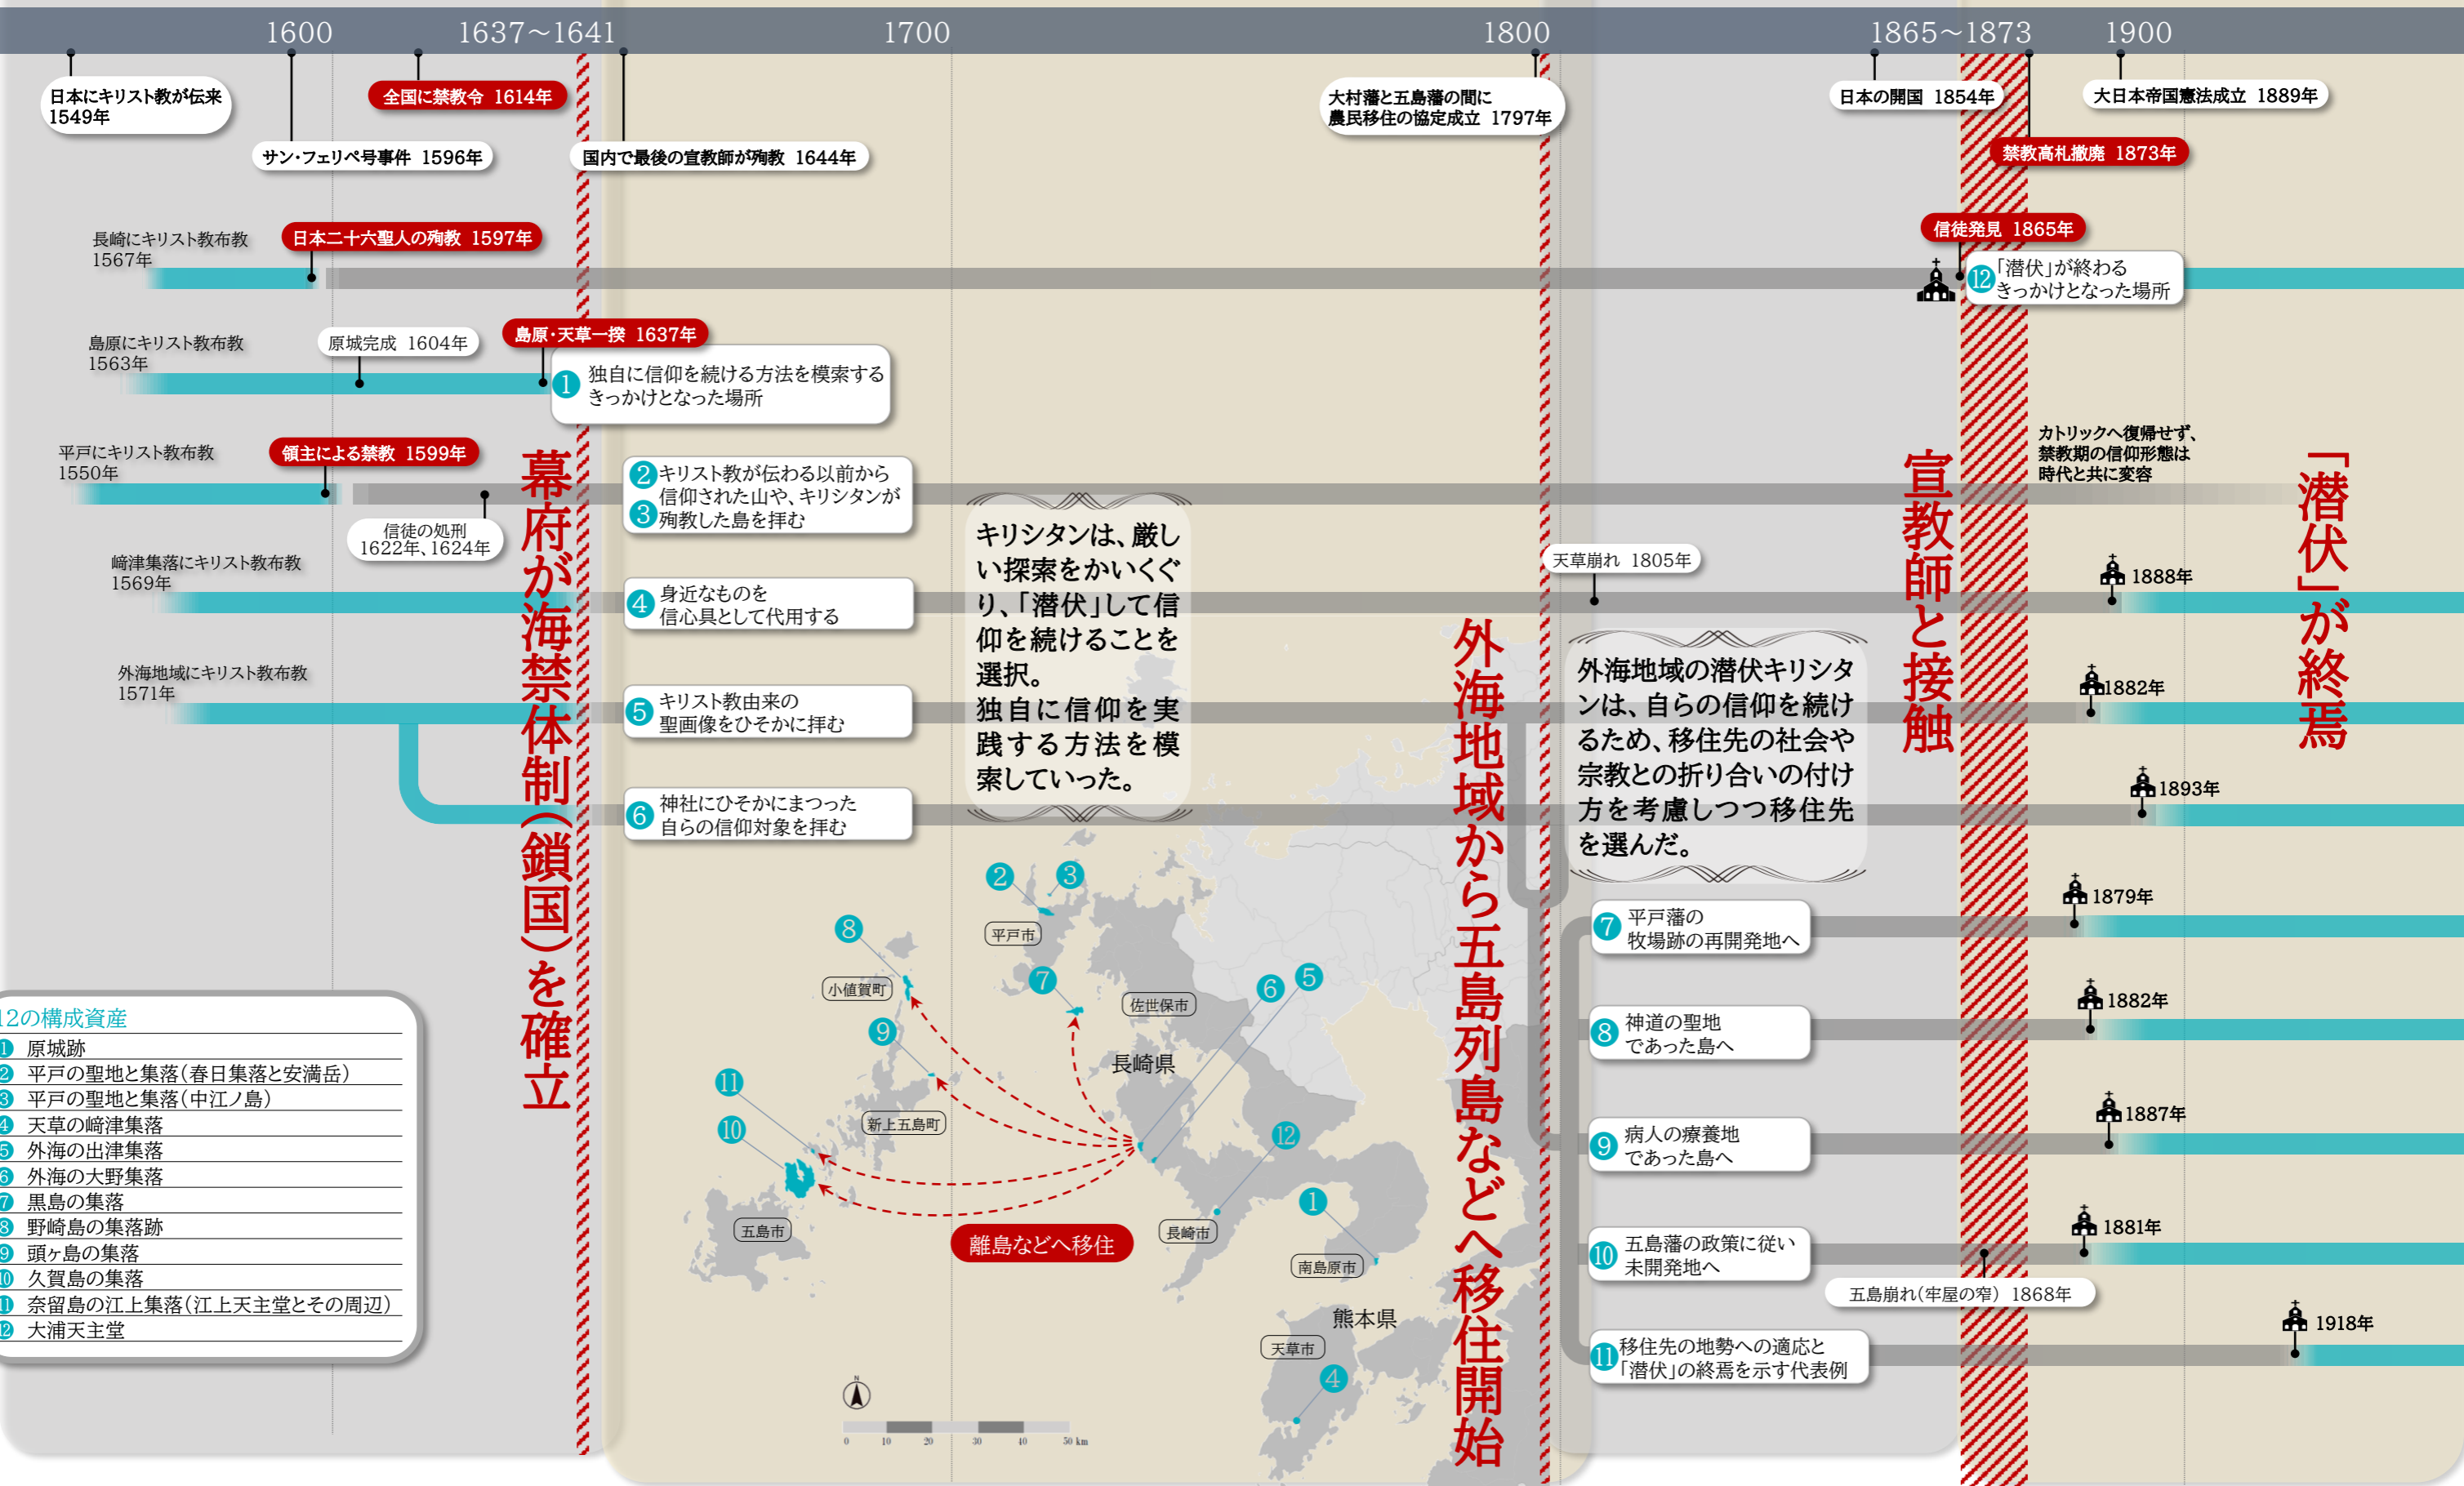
1600　1637～1641　1700　1800　1865～1873　1900

日本にキリスト教が伝来 1549年
サン・フェリペ号事件 1596年
全国に禁教令 1614年
国内で最後の宣教師が殉教 1644年
大村藩と五島藩の間に農民移住の協定成立 1797年
日本の開国 1854年
大日本帝国憲法成立 1889年
禁教高札撤廃 1873年

長崎にキリスト教布教 1567年
日本二十六聖人の殉教 1597年
信徒発見 1865年
⑫「潜伏」が終わるきっかけとなった場所

島原にキリスト教布教 1563年
原城完成 1604年
島原・天草一揆 1637年
① 独自に信仰を続ける方法を模索するきっかけとなった場所

平戸にキリスト教布教 1550年
領主による禁教 1599年
信徒の処刑 1622年、1624年
②キリスト教が伝わる以前から信仰された山や、③キリシタンが殉教した島を拝む

カトリックへ復帰せず、禁教期の信仰形態は時代と共に変容

幕府が海禁体制（鎖国）を確立

キリシタンは、厳しい探索をかいくぐり、「潜伏」して信仰を続けることを選択。独自に信仰を実践する方法を模索していった。

崎津集落にキリスト教布教 1569年
④ 身近なものを信心具として代用する
天草崩れ 1805年
1888年

外海地域にキリスト教布教 1571年
⑤ キリスト教由来の聖画像をひそかに拝む
1882年

⑥ 神社にひそかにまつった自らの信仰対象を拝む
1893年

外海地域から五島列島などへ移住開始

外海地域の潜伏キリシタンは、自らの信仰を続けるため、移住先の社会や宗教との折り合いの付け方を考慮しつつ移住先を選んだ。

宣教師と接触

「潜伏」が終焉

⑦ 平戸藩の牧場跡の再開発地へ　1879年
⑧ 神道の聖地であった島へ　1882年
⑨ 病人の療養地であった島へ　1887年
⑩ 五島藩の政策に従い未開発地へ　1881年
五島崩れ（牢屋の窄） 1868年
⑪ 移住先の地勢への適応と「潜伏」の終焉を示す代表例　1918年

平戸市　小値賀町　佐世保市　長崎県　新上五島町　五島市　長崎市　南島原市　熊本県　天草市
離島などへ移住

12の構成資産
① 原城跡
② 平戸の聖地と集落（春日集落と安満岳）
③ 平戸の聖地と集落（中江ノ島）
④ 天草の﨑津集落
⑤ 外海の出津集落
⑥ 外海の大野集落
⑦ 黒島の集落
⑧ 野崎島の集落跡
⑨ 頭ヶ島の集落
⑩ 久賀島の集落
⑪ 奈留島の江上集落（江上天主堂とその周辺）
⑫ 大浦天主堂

N
0 10 20 30 40 50 km